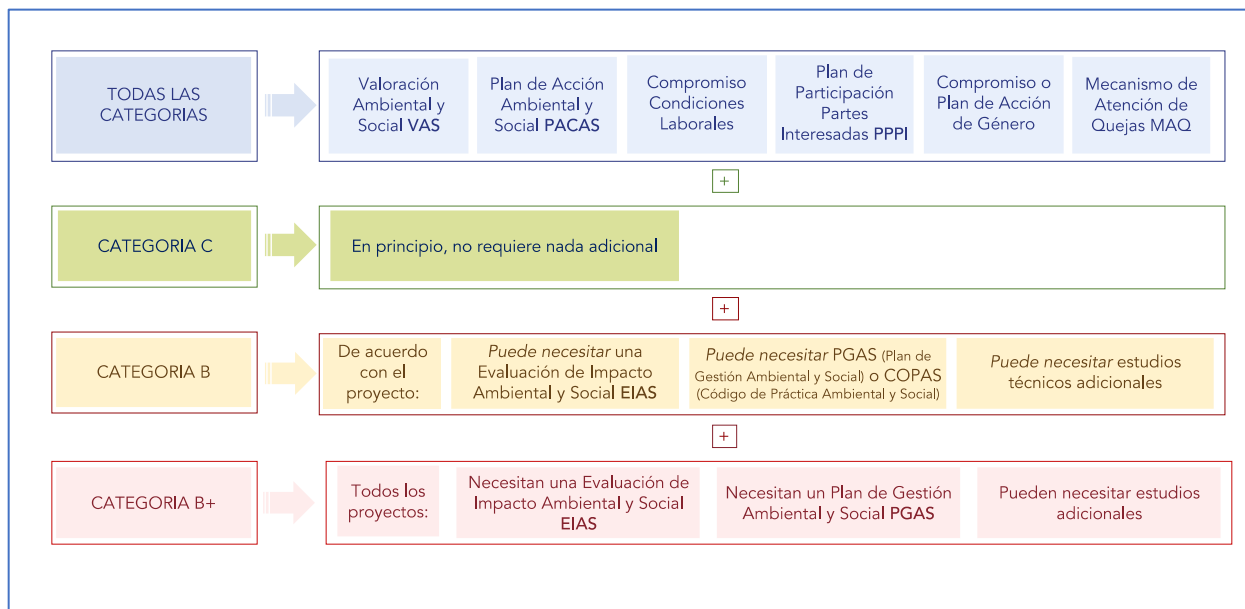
TODAS LAS CATEGORIAS

Valoración Ambiental y Social VAS

Plan de Acción Ambiental y Social PACAS

Compromiso Condiciones Laborales

Plan de Participación Partes Interesadas PPPI

Compromiso o Plan de Acción de Género

Mecanismo de Atención de Quejas MAQ

+

CATEGORIA C

En principio, no requiere nada adicional

+

CATEGORIA B

De acuerdo con el proyecto:

*Puede necesitar* una Evaluación de Impacto Ambiental y Social EIAS

*Puede necesitar* PGAS (Plan de Gestión Ambiental y Social) o COPAS (Código de Práctica Ambiental y Social)

*Puede necesitar* estudios técnicos adicionales

+

CATEGORIA B+

Todos los proyectos:

Necesitan una Evaluación de Impacto Ambiental y Social EIAS

Necesitan un Plan de Gestión Ambiental y Social PGAS

Pueden necesitar estudios adicionales